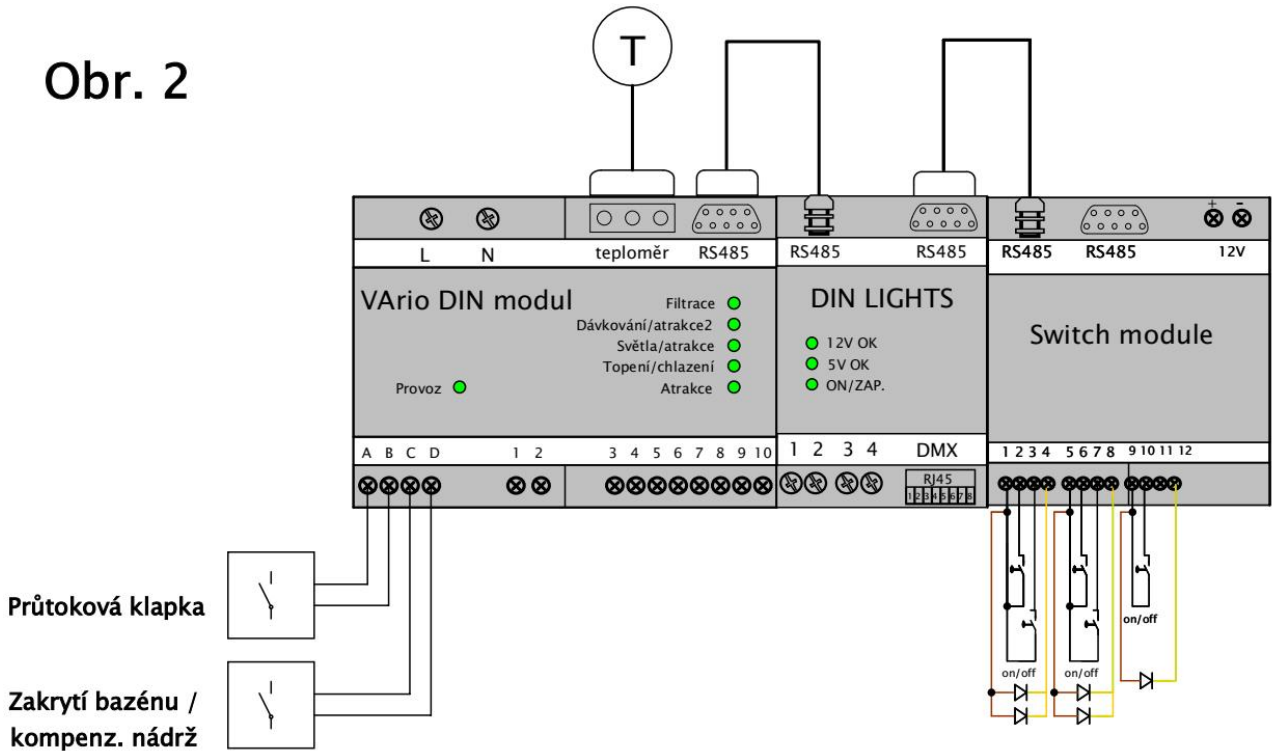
Obr. 2

T

L N teploměr RS485

VArio DIN modul

Filtrace
Dávkování/atrakce2
Světla/atrakce
Topení/chlazení
Atrakce

Provoz

A B C D 1 2 3 4 5 6 7 8 9 10

RS485 RS485

DIN LIGHTS

12V OK
5V OK
ON/ZAP.

1 2 3 4 DMX

RJ45
1 2 3 4 5 6 7 8

RS485 RS485 + - 12V

Switch module

1 2 3 4 5 6 7 8 9 10 11 12

on/off on/off on/off

Průtoková klapka

Zakrytí bazénu / kompenz. nádrž